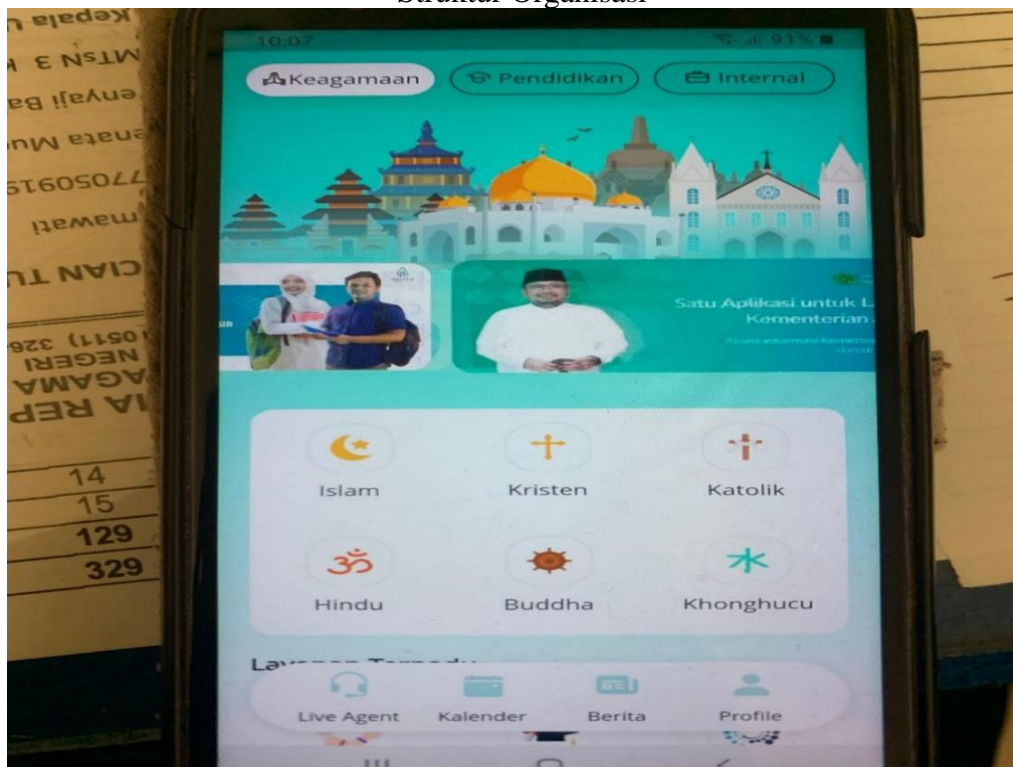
Struktur Organisasi

10:07

91%

Keagamaan

Pendidikan

Internal

Satu Aplikasi untuk L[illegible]
Kementerian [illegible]

Islam

Kristen

Katolik

Hindu

Buddha

Khonghucu

Layanan Terpadu

Live Agent

Kalender

Berita

Profile

14
15
129
329